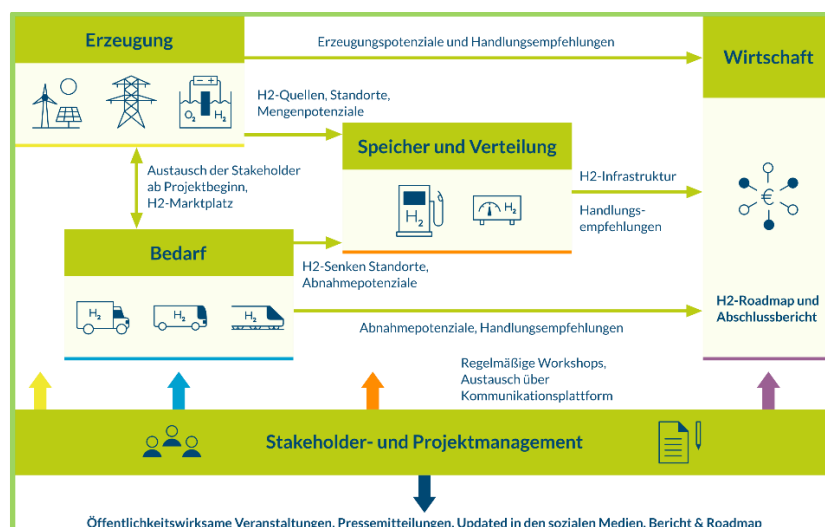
Erzeugung

Erzeugungspotenziale und Handlungsempfehlungen

Wirtschaft

$O_2$ $H_2$

H2-Quellen, Standorte, Mengenpotenziale

Speicher und Verteilung

Austausch der Stakeholder ab Projektbeginn, H2-Marktplatz

$H_2$ $H_2$

H2-Infrastruktur

Handlungsempfehlungen

€

Bedarf

H2-Senken Standorte, Abnahmepotenziale

$H_2$ $H_2$ $H_2$

Abnahmepotenziale, Handlungsempfehlungen

H2-Roadmap und Abschlussbericht

Regelmäßige Workshops, Austausch über Kommunikationsplattform

Stakeholder- und Projektmanagement

Öffentlichkeitswirksame Veranstaltungen, Pressemitteilungen, Updated in den sozialen Medien, Bericht & Roadmap